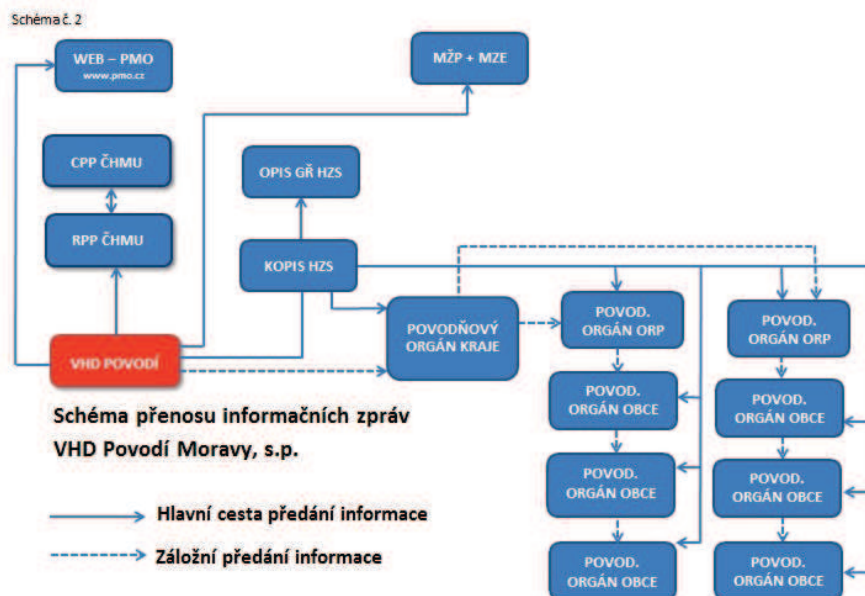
Schéma č. 2

WEB – PMO
www.pmo.cz

MŽP + MZE

CPP ČHMU

RPP ČHMU

OPIS GŘ HZS

KOPIS HZS

VHD POVODÍ

POVODŇOVÝ ORGÁN KRAJE

POVOD. ORGÁN ORP

POVOD. ORGÁN OBCE

POVOD. ORGÁN OBCE

POVOD. ORGÁN OBCE

POVOD. ORGÁN ORP

POVOD. ORGÁN OBCE

POVOD. ORGÁN OBCE

POVOD. ORGÁN OBCE

Schéma přenosu informačních zpráv VHD Povodí Moravy, s.p.

Hlavní cesta předání informace

Záložní předání informace